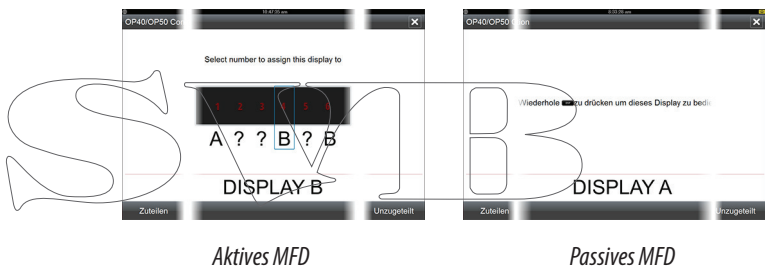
10:47:25 am
OP40/OP50 Co
Select number to assign this display to
1 2 3 4 5 6
A ? ? B ? B
DISPLAY B
Zuteilen
Unzugeteilt

Aktives MFD

0:33:39 am
OP40/OP50 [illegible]on
Wiederhole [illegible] zu drücken um dieses Display zu bedi
DISPLAY A
Zuteilen
Unzugeteilt

Passives MFD